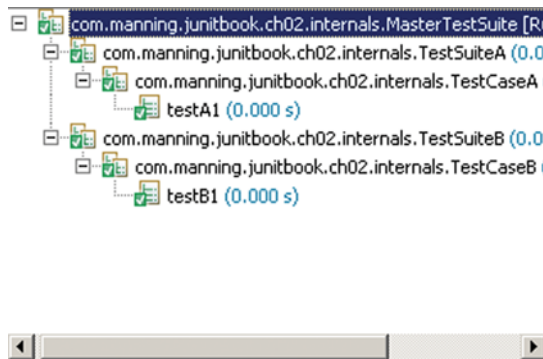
com.manning.junitbook.ch02.internals.MasterTestSuite [R
com.manning.junitbook.ch02.internals.TestSuiteA (0.0
com.manning.junitbook.ch02.internals.TestCaseA
testA1 (0.000 s)
com.manning.junitbook.ch02.internals.TestSuiteB (0.0
com.manning.junitbook.ch02.internals.TestCaseB (
testB1 (0.000 s)